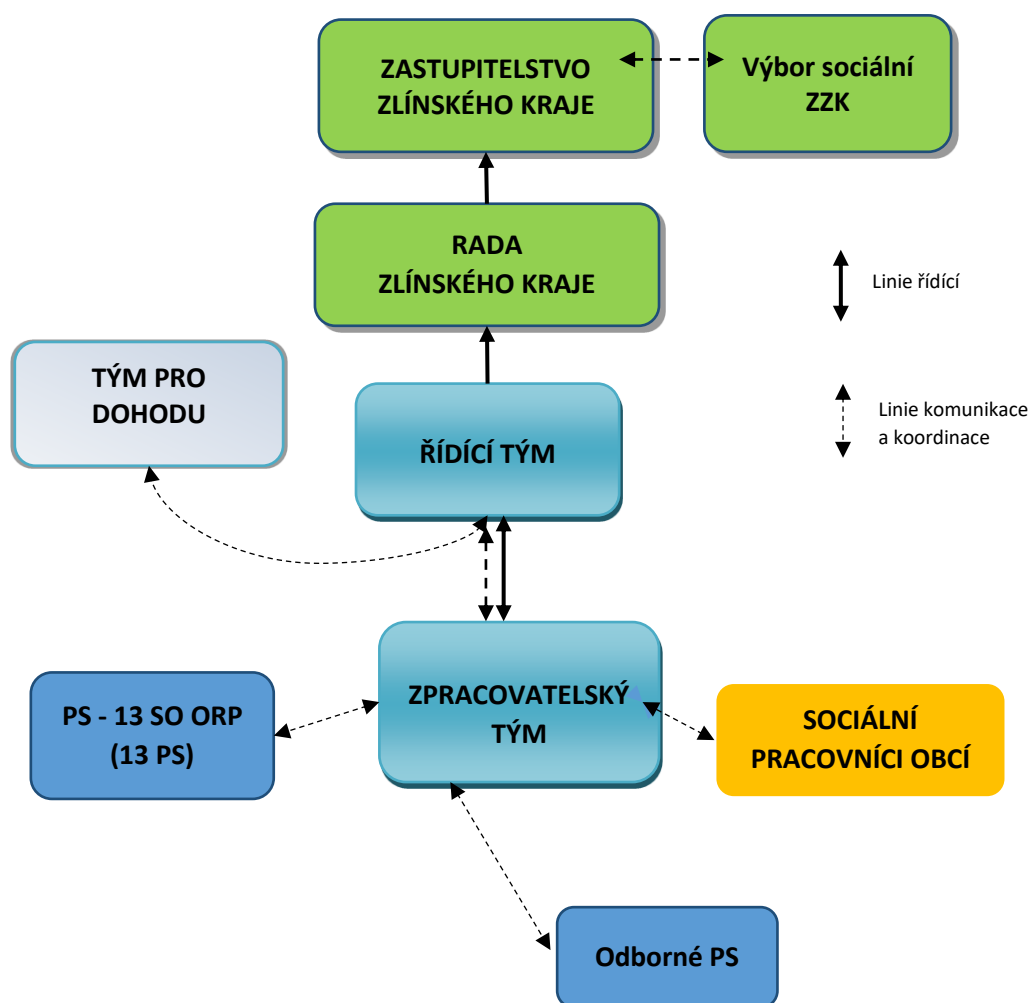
ZASTUPITELSTVO ZLÍNSKÉHO KRAJE

Výbor sociální ZZK

RADA ZLÍNSKÉHO KRAJE

Linie řídící

TÝM PRO DOHODU

Linie komunikace a koordinace

ŘÍDÍCÍ TÝM

PS - 13 SO ORP (13 PS)

ZPRACOVATELSKÝ TÝM

SOCIÁLNÍ PRACOVNÍCI OBCÍ

Odborné PS